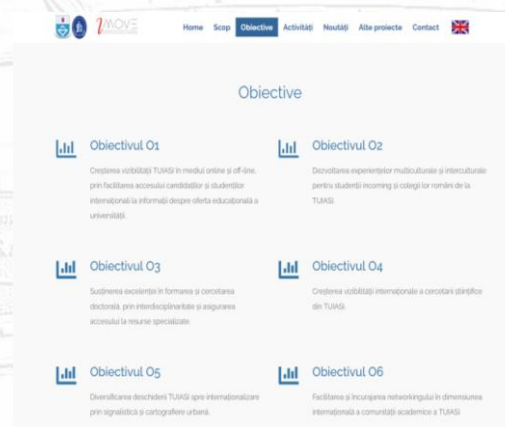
2MOVE

Home Scop Obiective Activități Noutăți Alte proiecte Contact

Obiective

Obiectivul O1

Creșterea vizibilității TUIASI în mediul online și off-line, prin facilitarea accesului candidaților și studenților internaționali la informații despre oferta educațională a universității.

Obiectivul O2

Dezvoltarea experiențelor multiculturale și interculturale pentru studenții incoming și colegii lor români de la TUIASI.

Obiectivul O3

Susținerea excelenței în formarea și cercetarea doctorală, prin interdisciplinaritate și asigurarea accesului la resurse specializate.

Obiectivul O4

Creșterea vizibilității internaționale a cercetării științifice din TUIASI.

Obiectivul O5

Diversificarea deschiderii TUIASI spre internaționalizare prin signalistică și cartografiere urbană.

Obiectivul O6

Facilitarea și încurajarea networkingului în dimensiunea internațională a comunității academice a TUIASI.